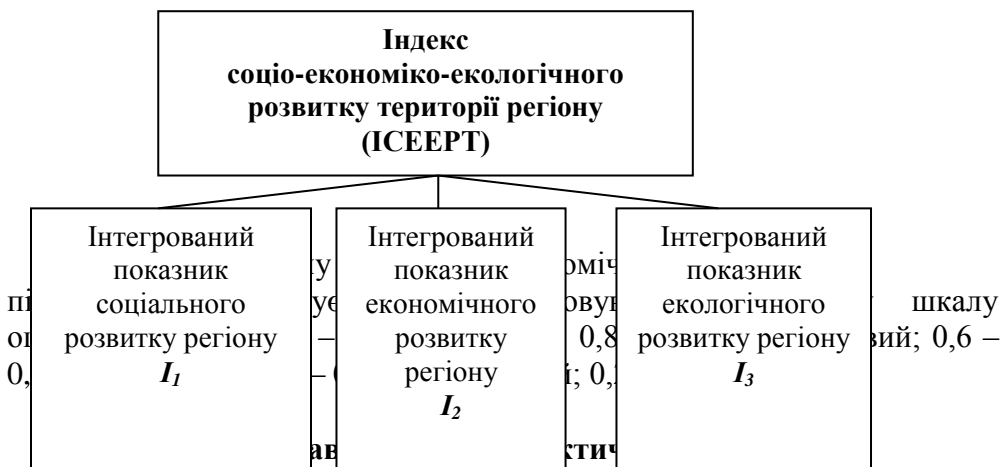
Індекс соціо-економіко-екологічного розвитку території регіону (ІСЕЕРТ)

Інтегрований показник соціального розвитку регіону $I_1$

Інтегрований показник економічного розвитку регіону $I_2$

Інтегрований показник екологічного розвитку регіону $I_3$

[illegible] у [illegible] омі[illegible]
пі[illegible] уе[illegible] ову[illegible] шкалу
о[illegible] – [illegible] 0,8 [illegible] вий; 0,6 –
0,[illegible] – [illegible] й; 0,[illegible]

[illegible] ав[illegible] ктич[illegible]